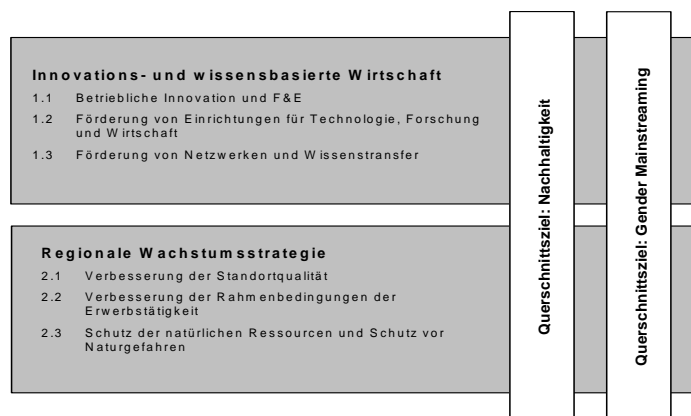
Innovations- und wissensbasierte Wirtschaft
1.1 Betriebliche Innovation und F&E
1.2 Förderung von Einrichtungen für Technologie, Forschung und Wirtschaft
1.3 Förderung von Netzwerken und Wissenstransfer

Regionale Wachstumsstrategie
2.1 Verbesserung der Standortqualität
2.2 Verbesserung der Rahmenbedingungen der Erwerbstätigkeit
2.3 Schutz der natürlichen Ressourcen und Schutz vor Naturgefahren

Querschnittsziel: Nachhaltigkeit

Querschnittsziel: Gender Mainstreaming